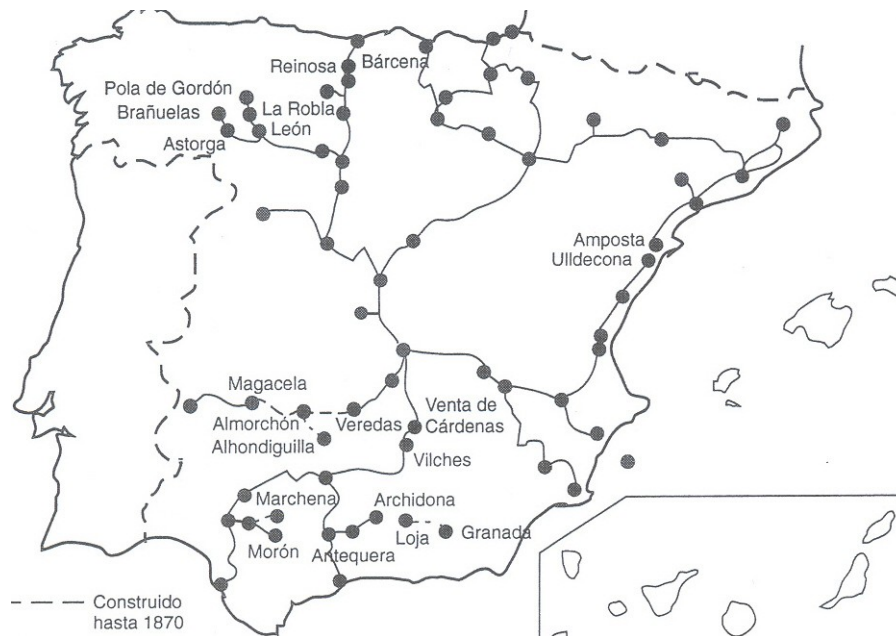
Reinosa
Bárcena
Pola de Gordón
Brañuelas
La Robla
León
Astorga
Amposta
Ulldecona
Magacela
Almorchón
Alhondiguilla
Veredas
Venta de Cárdenas
Vilches
Marchena
Archidona
Morón
Loja
Granada
Antequera
Construido hasta 1870